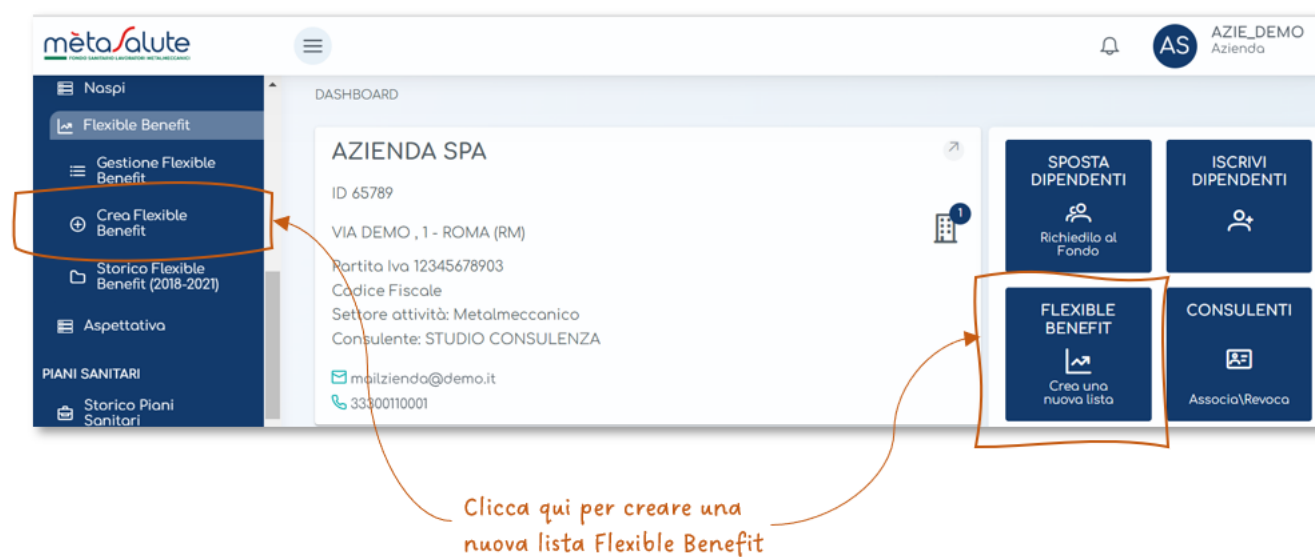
mètaSalute
FONDO SANITARIO LAVORATORI METALMECCANICI

AS AZIE_DEMO
Azienda

Naspi
Flexible Benefit
Gestione Flexible Benefit
Crea Flexible Benefit
Storico Flexible Benefit (2018-2021)
Aspettativa
PIANI SANITARI
Storico Piani Sanitari

DASHBOARD

AZIENDA SPA
ID 65789
VIA DEMO , 1 - ROMA (RM)
Partita Iva 12345678903
Codice Fiscale
Settore attività: Metalmeccanico
Consulente: STUDIO CONSULENZA
mailzienda@demo.it
33300110001

1

SPOSTA DIPENDENTI
Richiedilo al Fondo

ISCRIVI DIPENDENTI

FLEXIBLE BENEFIT
Crea una nuova lista

CONSULENTI
Associa\Revoca

Clicca qui per creare una nuova lista Flexible Benefit